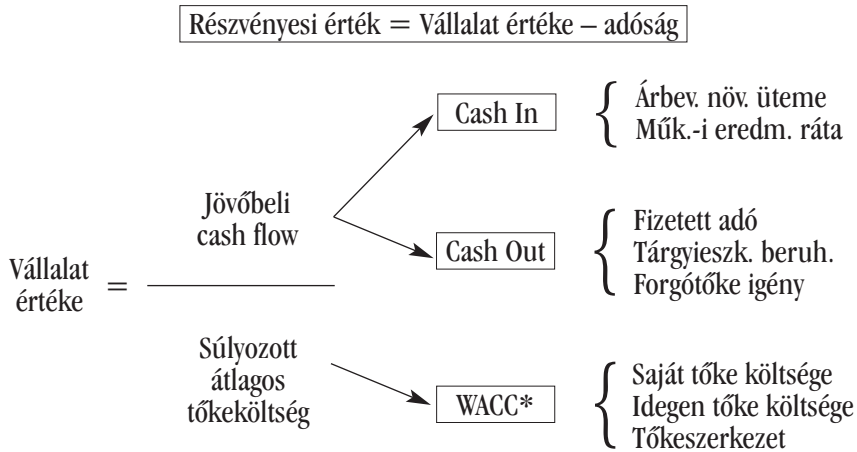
Részvényesi érték = Vállalat értéke – adósság

Cash In
Árbev. növ. üteme
Műk.-i eredm. ráta

Jövőbeli cash flow

Cash Out
Fizetett adó
Tárgyieszk. beruh.
Forgótőke igény

Vállalat értéke =

Súlyozott átlagos tőkeköltség

WACC*
Saját tőke költsége
Idegen tőke költsége
Tőkeszerkezet